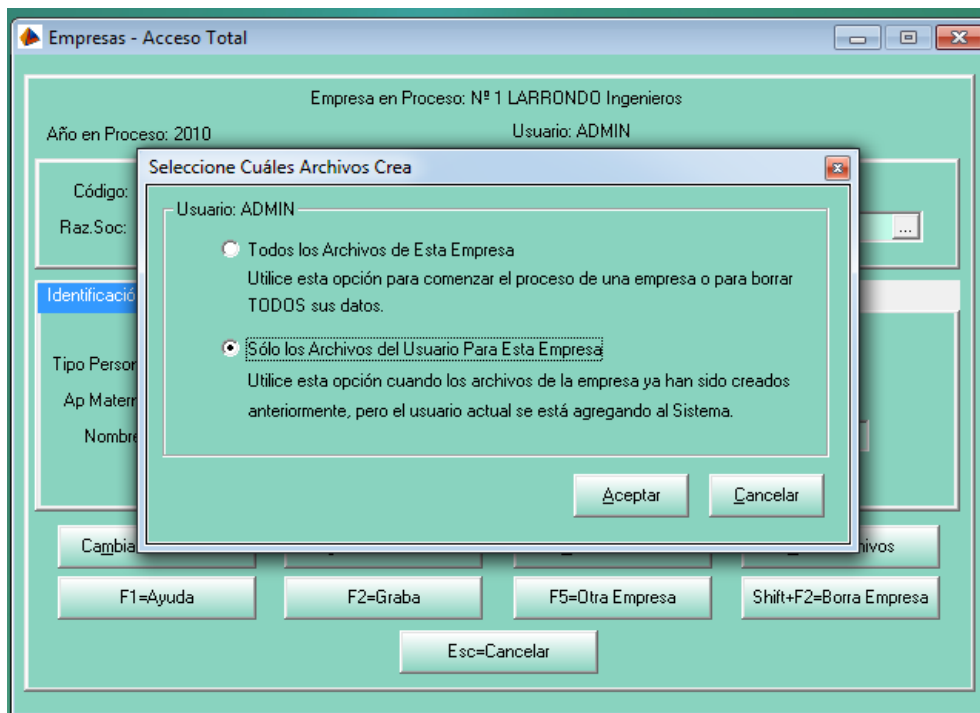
Empresas - Acceso Total

Empresa en Proceso: Nº 1 LARRONDO Ingenieros

Año en Proceso: 2010

Usuario: ADMIN

Código:

Raz.Soc:

...

Identificació

Tipo Person

Ap Mater

Nombr

Seleccione Cuáles Archivos Crea

Usuario: ADMIN

Todos los Archivos de Esta Empresa
Utilice esta opción para comenzar el proceso de una empresa o para borrar TODOS sus datos.

Sólo los Archivos del Usuario Para Esta Empresa
Utilice esta opción cuando los archivos de la empresa ya han sido creados anteriormente, pero el usuario actual se está agregando al Sistema.

Aceptar

Cancelar

Cambia

hivos

F1=Ayuda

F2=Graba

F5=Otra Empresa

Shift+F2=Borra Empresa

Esc=Cancelar